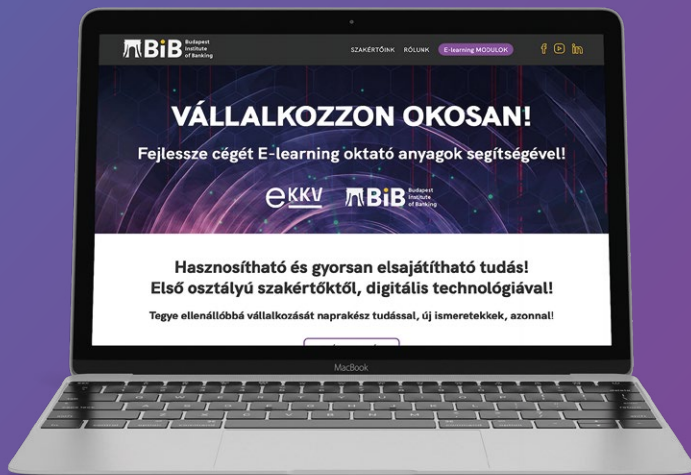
BiB Budapest Institute of Banking

SZAKÉRTŐINK RÓLUNK E-learning MODULOK

VÁLLALKOZZON OKOSAN!

Fejlessze cégét E-learning oktató anyagok segítségével!

eKKV BiB Budapest Institute of Banking

Hasznosítható és gyorsan elsajátítható tudás! Első osztályú szakértőktől, digitális technológiával!

Tegye ellenállóbbá vállalkozását naprakész tudással, új ismeretekkel, azonnal!

MacBook